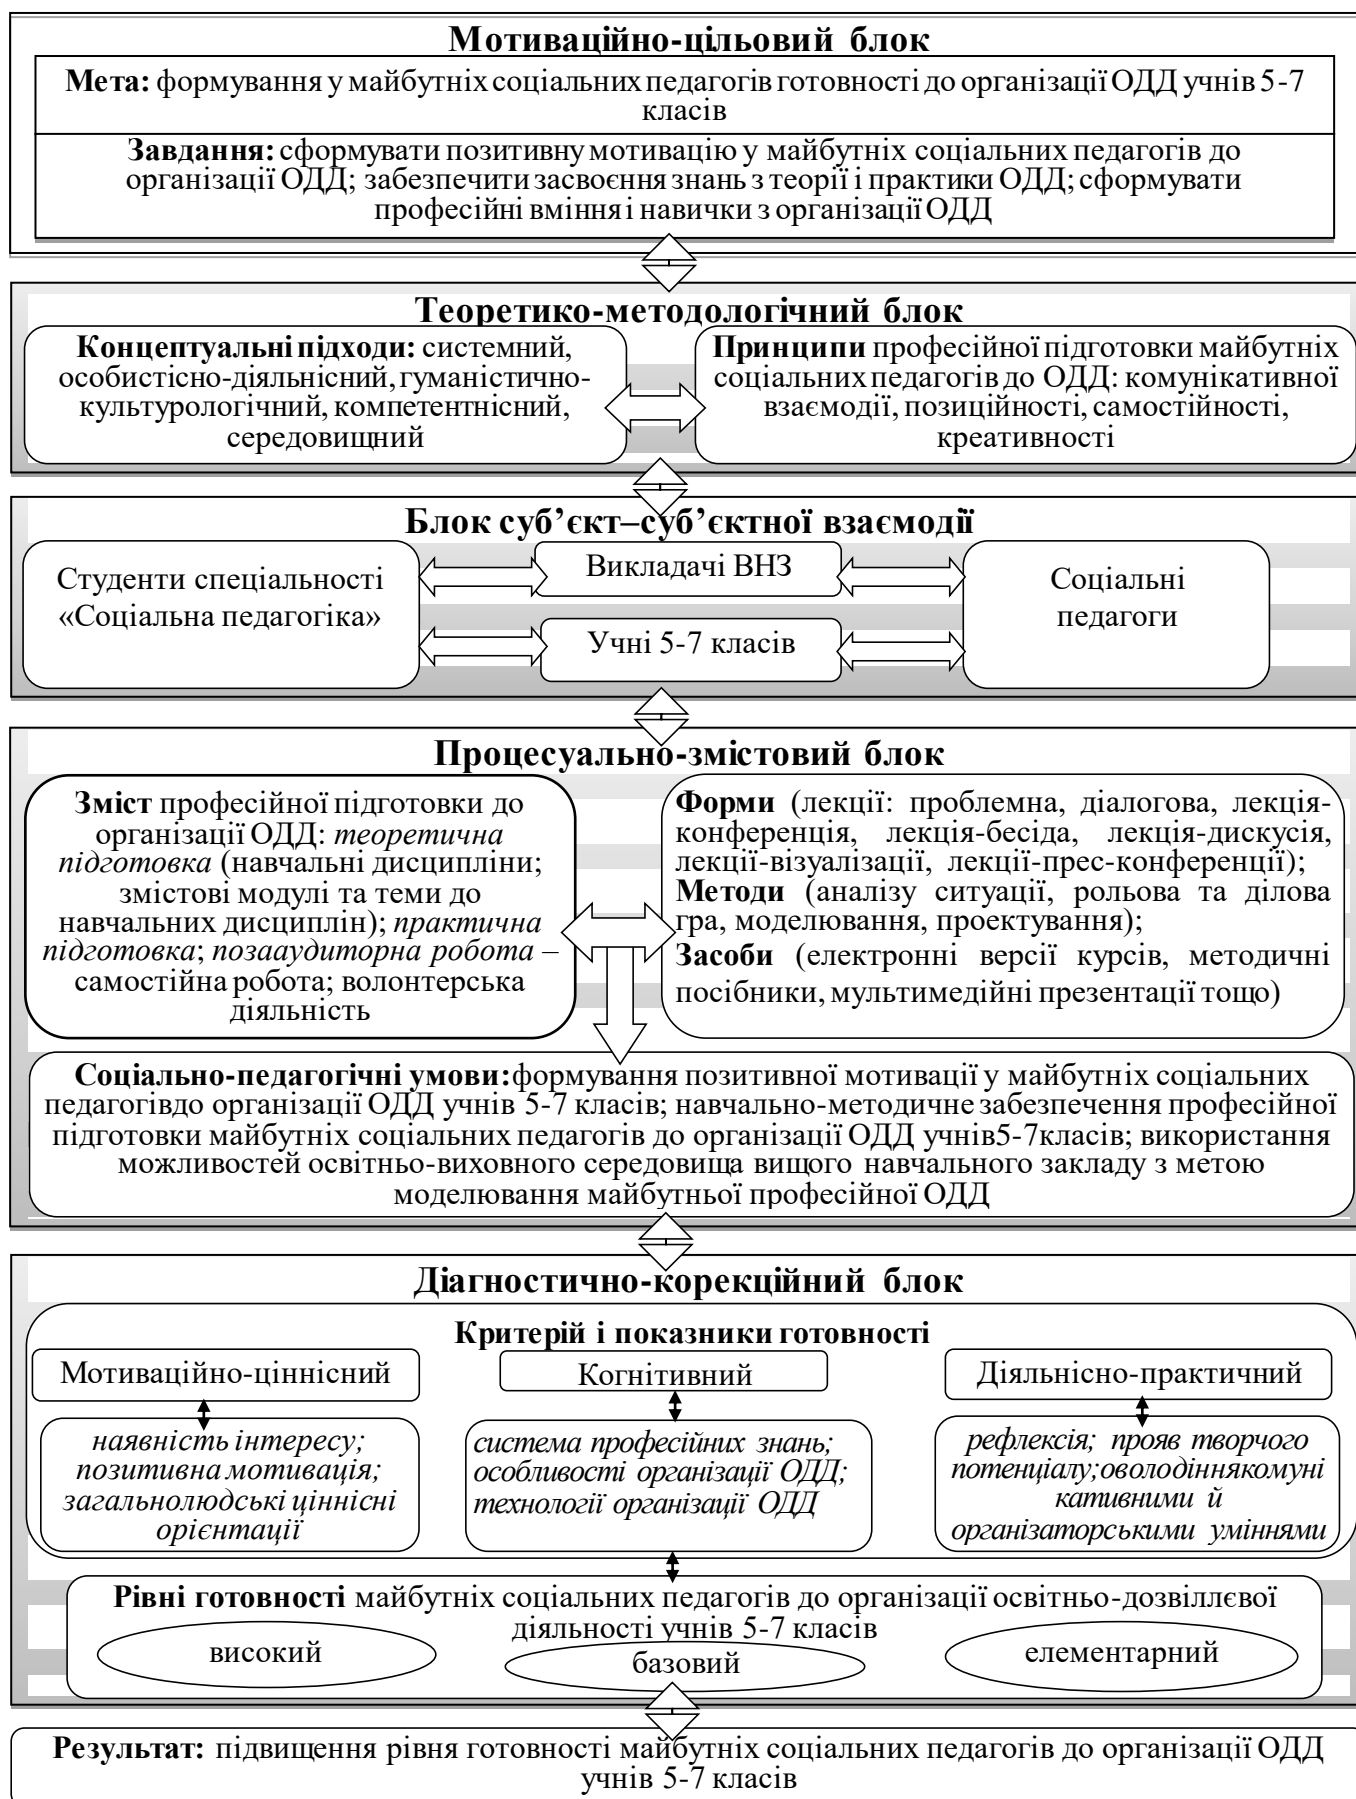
Мотиваційно-цільовий блок

Мета: формування у майбутніх соціальних педагогів готовності до організації ОДД учнів 5-7 класів

Завдання: сформувати позитивну мотивацію у майбутніх соціальних педагогів до організації ОДД; забезпечити засвоєння знань з теорії і практики ОДД; сформувати професійні вміння і навички з організації ОДД

Теоретико-методологічний блок

Концептуальні підходи: системний, особистісно-діяльнісний, гуманістично-культурологічний, компетентнісний, середовищний

Принципи професійної підготовки майбутніх соціальних педагогів до ОДД: комунікативної взаємодії, позиційності, самостійності, креативності

Блок суб'єкт–суб'єктної взаємодії

Студенти спеціальності «Соціальна педагогіка»

Викладачі ВНЗ

Учні 5-7 класів

Соціальні педагоги

Процесуально-змістовий блок

Зміст професійної підготовки до організації ОДД: *теоретична підготовка* (навчальні дисципліни; змістові модулі та теми до навчальних дисциплін); *практична підготовка*; *позааудиторна робота* – самостійна робота; волонтерська діяльність

Форми (лекції: проблемна, діалогова, лекція-конференція, лекція-бесіда, лекція-дискусія, лекції-візуалізації, лекції-прес-конференції); Методи (аналізу ситуації, рольова та ділова гра, моделювання, проектування); Засоби (електронні версії курсів, методичні посібники, мультимедійні презентації тощо)

Соціально-педагогічні умови:формування позитивної мотивації у майбутніх соціальних педагогівдо організації ОДД учнів 5-7 класів; навчально-методичне забезпечення професійної підготовки майбутніх соціальних педагогів до організації ОДД учнів5-7класів; використання можливостей освітньо-виховного середовища вищого навчального закладу з метою моделювання майбутньої професійної ОДД

Діагностично-корекційний блок

Критерій і показники готовності

Мотиваційно-ціннісний

Когнітивний

Діяльнісно-практичний

*наявність інтересу; позитивна мотивація; загальнолюдські ціннісні орієнтації*

*система професійних знань; особливості організації ОДД; технології організації ОДД*

*рефлексія; прояв творчого потенціалу;оволодіннякомунікативними й організаторськими уміннями*

Рівні готовності майбутніх соціальних педагогів до організації освітньо-дозвіллєвої діяльності учнів 5-7 класів

високий

базовий

елементарний

Результат: підвищення рівня готовності майбутніх соціальних педагогів до організації ОДД учнів 5-7 класів